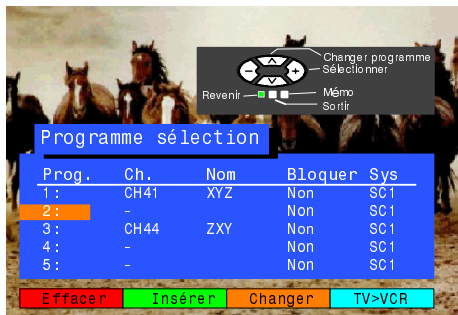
Changer programme
Sélectionner
Revenir
Mémo
Sortir

Programme sélection

| Prog. | Ch. | Nom | Bloquer | Sys |
|---|---|---|---|---|
| 1: | CH41 | XYZ | Non | SC1 |
| 2: | - | | Non | SC1 |
| 3: | CH44 | ZXY | Non | SC1 |
| 4: | - | | Non | SC1 |
| 5: | - | | Non | SC1 |

Effacer Insérer Changer TV>VCR